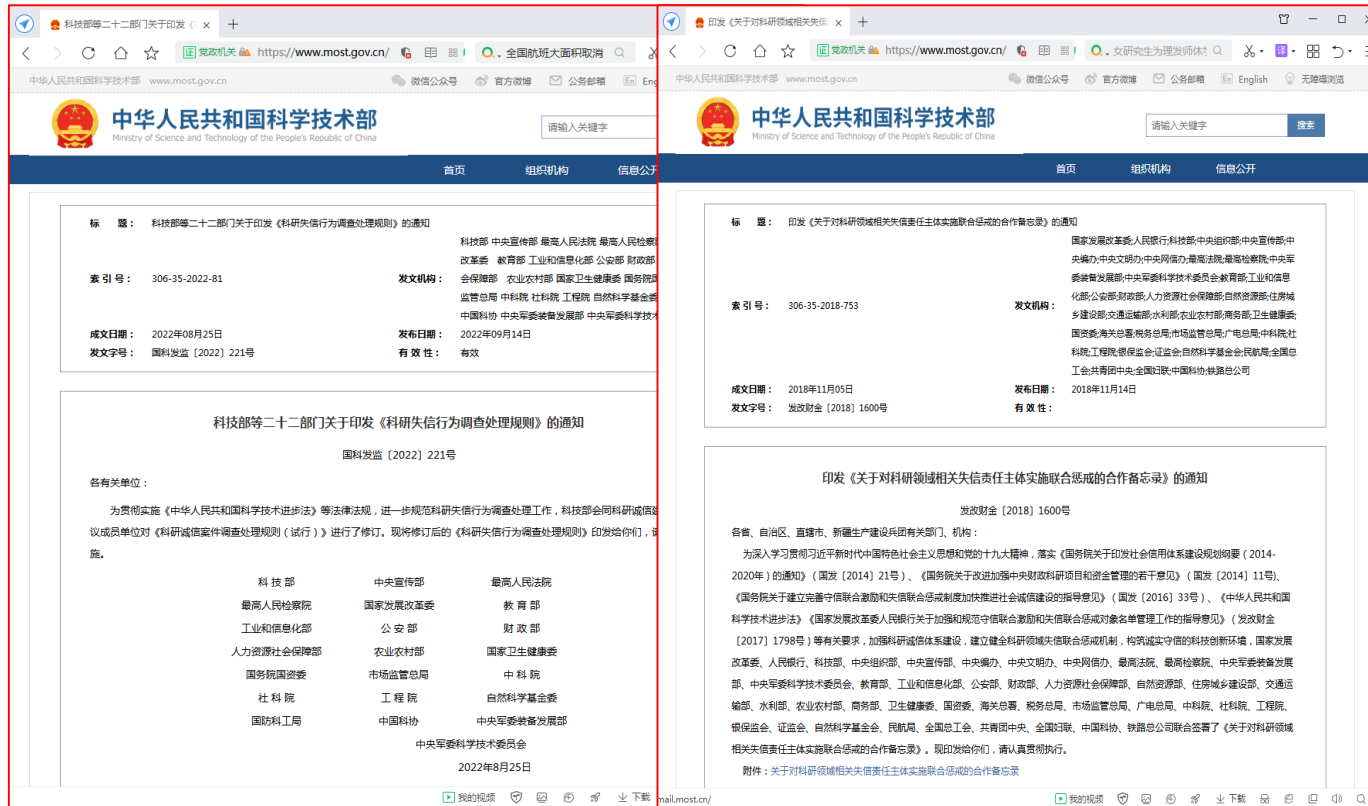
科技部等二十二部门关于印发 ×
+
证 党政机关 https://www.most.gov.cn/
全国航班大面积取消
中华人民共和国科学技术部 www.most.gov.cn
微信公众号 官方微博 公务邮箱 Eng
中华人民共和国科学技术部
Ministry of Science and Technology of the People's Republic of China
请输入关键字
首页 组织机构 信息公开

| 标题： | 科技部等二十二部门关于印发《科研失信行为调查处理规则》的通知 | | |
|---|---|---|---|
| 索引号： | 306-35-2022-81 | 发文机构： | 科技部 中央宣传部 最高人民法院 最高人民检察 改革委 教育部 工业和信息化部 公安部 财政 会保障部 农业农村部 国家卫生健康委 国务院 监管总局 中科院 社科院 工程院 自然科学基金 中国科协 中央军委装备发展部 中央军委科学技 |
| 成文日期： | 2022年08月25日 | 发布日期： | 2022年09月14日 |
| 发文字号： | 国科发监〔2022〕221号 | 有效性： | 有效 |

科技部等二十二部门关于印发《科研失信行为调查处理规则》的通知

国科发监〔2022〕221号

各有关单位：

为贯彻实施《中华人民共和国科学技术进步法》等法律法规，进一步规范科研失信行为调查处理工作，科技部会同科研诚信 议成员单位对《科研诚信案件调查处理规则（试行）》进行了修订。现将修订后的《科研失信行为调查处理规则》印发给你们，请 施。

科技部 中央宣传部 最高人民法院
最高人民检察院 国家发展改革委 教育部
工业和信息化部 公安部 财政部
人力资源社会保障部 农业农村部 国家卫生健康委
国务院国资委 市场监管总局 中科院
社科院 工程院 自然科学基金委
国防科工局 中国科协 中央军委装备发展部
中央军委科学技术委员会
2022年8月25日

我的视频 下载

印发《关于对科研领域相关失信 ×
+
证 党政机关 https://www.most.gov.cn/
女研究生为理发师休
中华人民共和国科学技术部 www.most.gov.cn
微信公众号 官方微博 公务邮箱 English 无障碍浏览
中华人民共和国科学技术部
Ministry of Science and Technology of the People's Republic of China
请输入关键字 搜索
首页 组织机构 信息公开

| 标题： | 印发《关于对科研领域相关失信责任主体实施联合惩戒的合作备忘录》的通知 | | |
|---|---|---|---|
| 索引号： | 306-35-2018-753 | 发文机构： | 国家发展改革委;人民银行;科技部;中央组织部;中央宣传部;中央编办;中央文明办;中央网信办;最高法院;最高检察院;中央军委装备发展部;中央军委科学技术委员会;教育部;工业和信息化部;公安部;财政部;人力资源社会保障部;自然资源部;住房城乡建设部;交通运输部;水利部;农业农村部;商务部;卫生健康委;国资委;海关总署;税务总局;市场监管总局;广电总局;中科院;社科院;工程院;银保监会;证监会;自然科学基金会;民航局;全国总工会;共青团中央;全国妇联;中国科协;铁路总公司 |
| 成文日期： | 2018年11月05日 | 发布日期： | 2018年11月14日 |
| 发文字号： | 发改财金〔2018〕1600号 | 有效性： | |

印发《关于对科研领域相关失信责任主体实施联合惩戒的合作备忘录》的通知

发改财金〔2018〕1600号

各省、自治区、直辖市、新疆生产建设兵团有关部门、机构：

为深入学习贯彻习近平新时代中国特色社会主义思想和党的十九大精神，落实《国务院关于印发社会信用体系建设规划纲要（2014-2020年）的通知》（国发〔2014〕21号）、《国务院关于改进加强中央财政科研项目和资金管理的若干意见》（国发〔2014〕11号）、《国务院关于建立完善守信联合激励和失信联合惩戒制度加快推进社会诚信建设的指导意见》（国发〔2016〕33号）、《中华人民共和国科学技术进步法》《国家发展改革委人民银行关于加强和规范守信联合激励和失信联合惩戒对象名单管理工作的指导意见》（发改财金〔2017〕1798号）等有关要求，加强科研诚信体系建设，建立健全科研领域失信联合惩戒机制，构筑诚实守信的科技创新环境，国家发展改革委、人民银行、科技部、中央组织部、中央宣传部、中央编办、中央文明办、中央网信办、最高法院、最高检察院、中央军委装备发展部、中央军委科学技术委员会、教育部、工业和信息化部、公安部、财政部、人力资源社会保障部、自然资源部、住房城乡建设部、交通运输部、水利部、农业农村部、商务部、卫生健康委、国资委、海关总署、税务总局、市场监管总局、广电总局、中科院、社科院、工程院、银保监会、证监会、自然科学基金会、民航局、全国总工会、共青团中央、全国妇联、中国科协、铁路总公司联合签署了《关于对科研领域相关失信责任主体实施联合惩戒的合作备忘录》。现印发给你们，请认真贯彻执行。

附件：关于对科研领域相关失信责任主体实施联合惩戒的合作备忘录

mail.most.gov.cn/
我的视频 下载